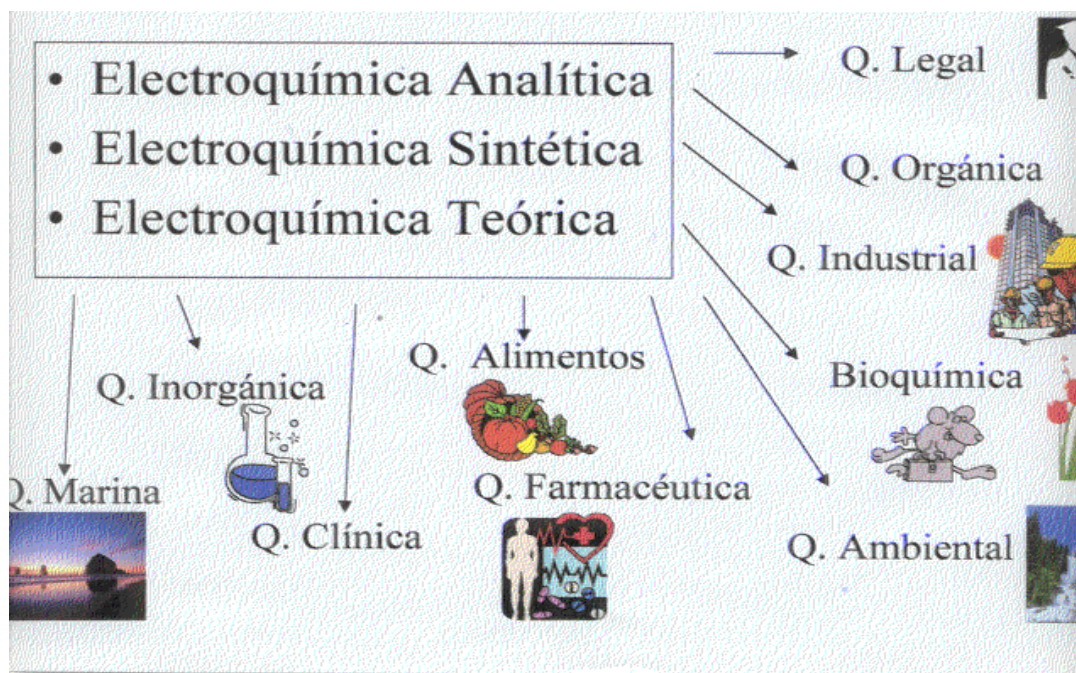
• Electroquímica Analítica
• Electroquímica Sintética
• Electroquímica Teórica

Q. Legal

Q. Orgánica

Q. Industrial

Bioquímica

Q. Ambiental

Q. Alimentos

Q. Inorgánica

Q. Marina

Q. Clínica

Q. Farmacéutica